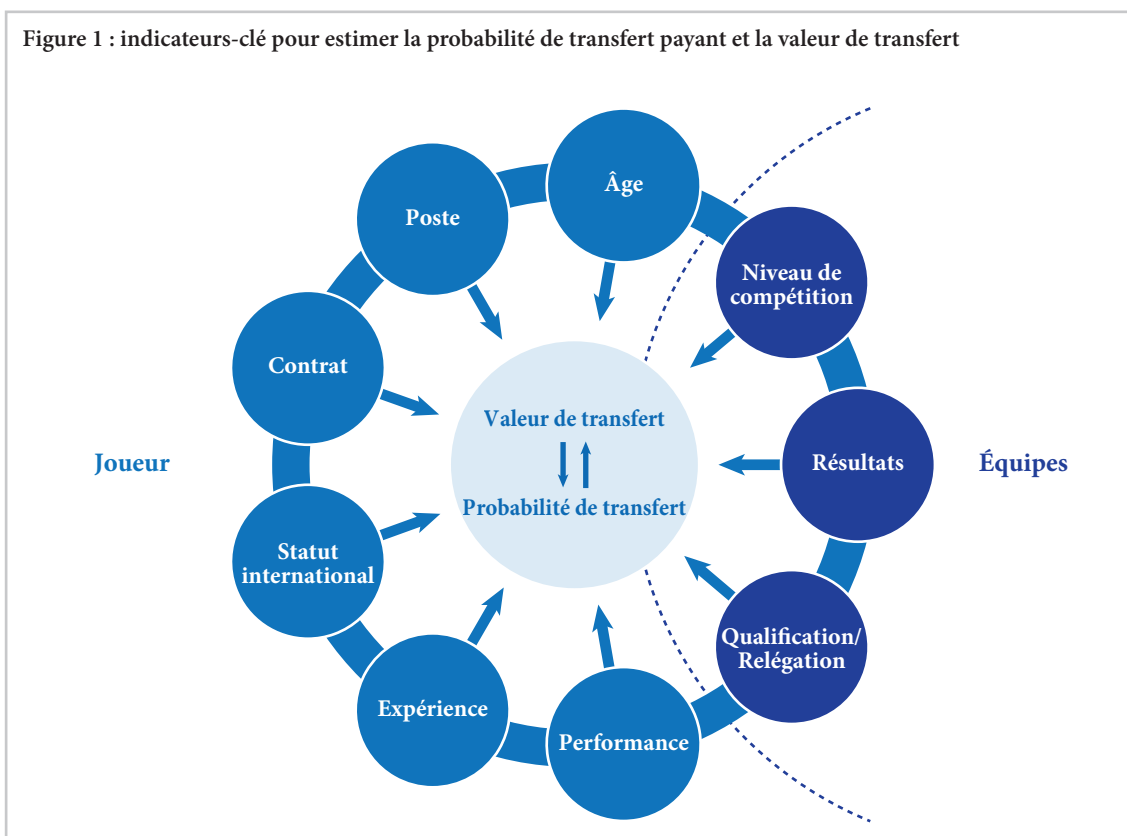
Figure 1 : indicateurs-clé pour estimer la probabilité de transfert payant et la valeur de transfert

Âge

Poste

Niveau de compétition

Contrat

Valeur de transfert

Probabilité de transfert

Joueur

Résultats

Équipes

Statut international

Qualification/ Relégation

Expérience

Performance